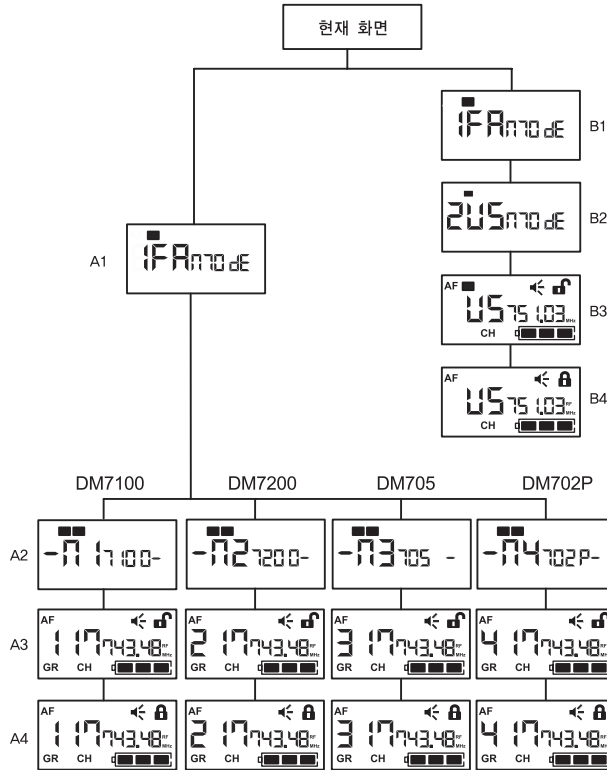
현재 화면

B1
1FAmode

B2
2USmode

B3
AF
US751.03 MHz
CH

B4
AF
US751.03 MHz
CH

A1
1FAmode

DM7100
DM7200
DM705
DM702P

A2
-M1 7100-
-M2 7200-
-M3 705 -
-M4 702P-

A3
AF
1 17743.48 RF MHz
GR CH

AF
2 17743.48 RF MHz
GR CH

AF
3 17743.48 RF MHz
GR CH

AF
4 17743.48 RF MHz
GR CH

A4
AF
1 17743.48 RF MHz
GR CH

AF
2 17743.48 RF MHz
GR CH

AF
3 17743.48 RF MHz
GR CH

AF
4 17743.48 RF MHz
GR CH